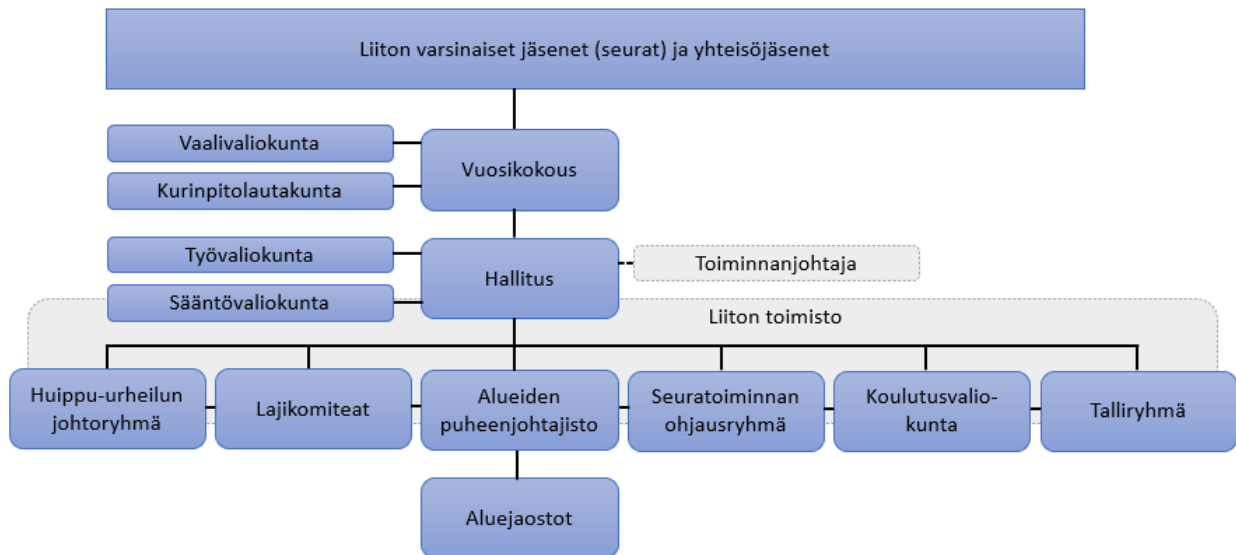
Liiton varsinaiset jäsenet (seurat) ja yhteisöjäsenet

Vaalivaliokunta

Kurinpitolautakunta

Vuosikokous

Työvaliokunta

Sääntövaliokunta

Hallitus

Toiminnanjohtaja

Liiton toimisto

Huippu-urheilun johtoryhmä

Lajikomiteat

Alueiden puheenjohtajisto

Seuratoiminnan ohjausryhmä

Koulutusvaliokunta

Talliryhmä

Aluejaostot